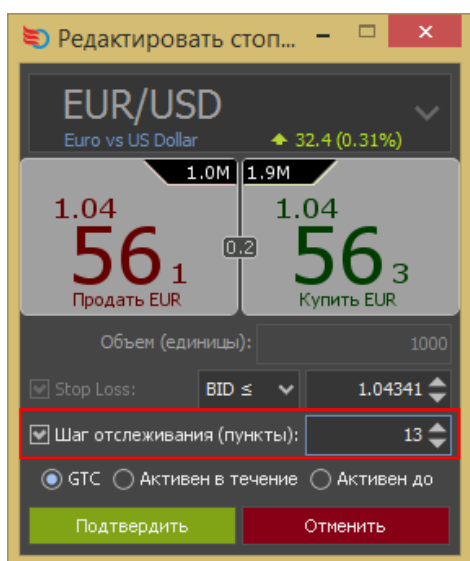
Редактировать стоп...

EUR/USD
Euro vs US Dollar
32.4 (0.31%)

1.0M
1.9M

1.04
56 1
Продать EUR

0.2

1.04
56 3
Купить EUR

Объем (единицы): 1000

Stop Loss:
BID ≤
1.04341

Шаг отслеживания (пункты): 13

GTC
Активен в течение
Активен до

Подтвердить
Отменить